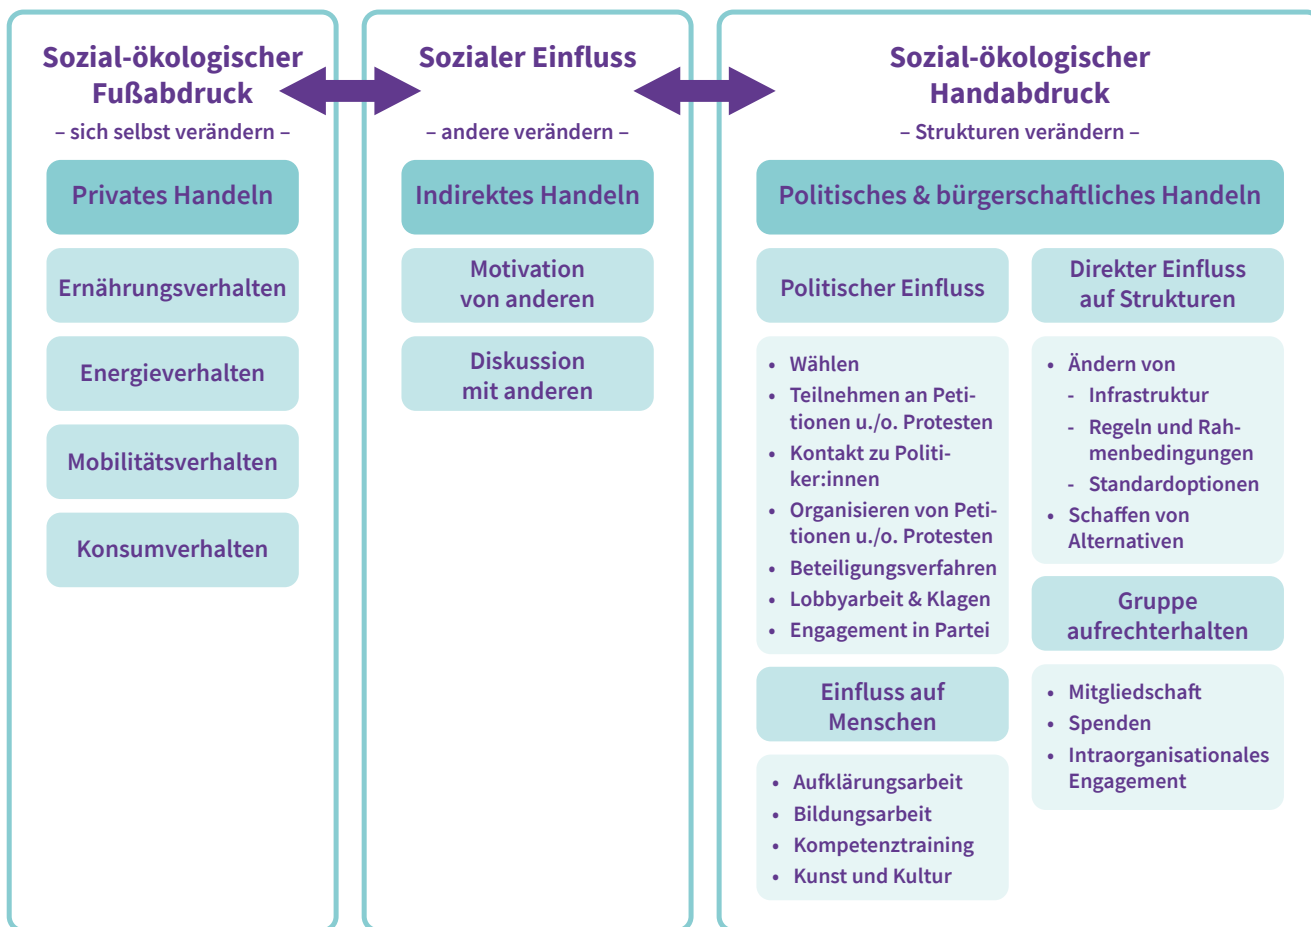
Sozial-ökologischer Fußabdruck
– sich selbst verändern –

Privates Handeln

Ernährungsverhalten

Energieverhalten

Mobilitätsverhalten

Konsumverhalten

Sozialer Einfluss
– andere verändern –

Indirektes Handeln

Motivation von anderen

Diskussion mit anderen

Sozial-ökologischer Handabdruck
– Strukturen verändern –

Politisches & bürgerschaftliches Handeln

Politischer Einfluss

• Wählen
• Teilnehmen an Petitionen u./o. Protesten
• Kontakt zu Politiker:innen
• Organisieren von Petitionen u./o. Protesten
• Beteiligungsverfahren
• Lobbyarbeit & Klagen
• Engagement in Partei

Einfluss auf Menschen

• Aufklärungsarbeit
• Bildungsarbeit
• Kompetenztraining
• Kunst und Kultur

Direkter Einfluss auf Strukturen

• Ändern von
- Infrastruktur
- Regeln und Rahmenbedingungen
- Standardoptionen
• Schaffen von Alternativen

Gruppe aufrechterhalten

• Mitgliedschaft
• Spenden
• Intraorganisationales Engagement